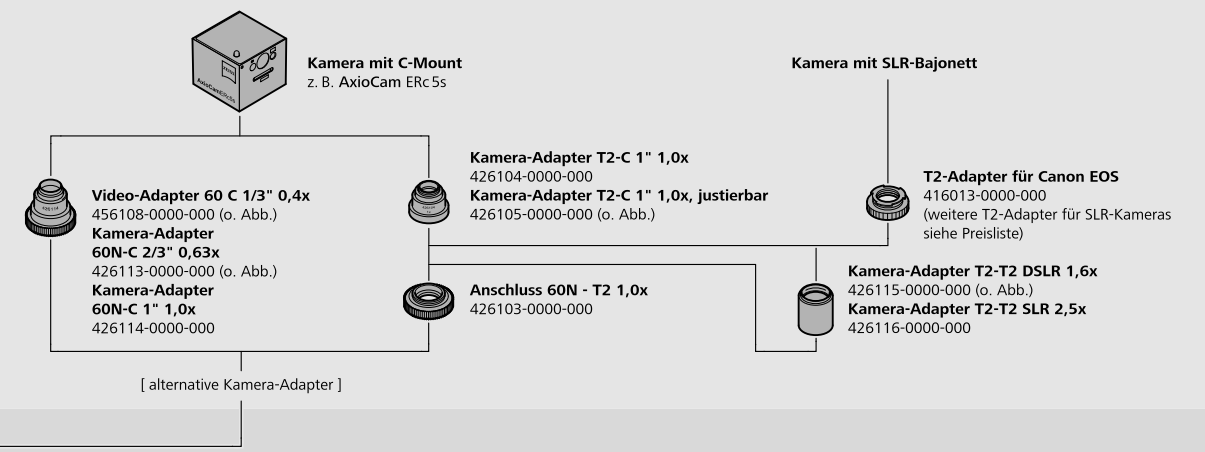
Kamera mit C-Mount
z. B. AxioCam ERc 5s

Kamera mit SLR-Bajonett

Video-Adapter 60 C 1/3" 0,4x
456108-0000-000 (o. Abb.)
Kamera-Adapter 60N-C 2/3" 0,63x
426113-0000-000 (o. Abb.)
Kamera-Adapter 60N-C 1" 1,0x
426114-0000-000

Kamera-Adapter T2-C 1" 1,0x
426104-0000-000
Kamera-Adapter T2-C 1" 1,0x, justierbar
426105-0000-000 (o. Abb.)

T2-Adapter für Canon EOS
416013-0000-000
(weitere T2-Adapter für SLR-Kameras siehe Preisliste)

Anschluss 60N - T2 1,0x
426103-0000-000

Kamera-Adapter T2-T2 DSLR 1,6x
426115-0000-000 (o. Abb.)
Kamera-Adapter T2-T2 SLR 2,5x
426116-0000-000

[ alternative Kamera-Adapter ]